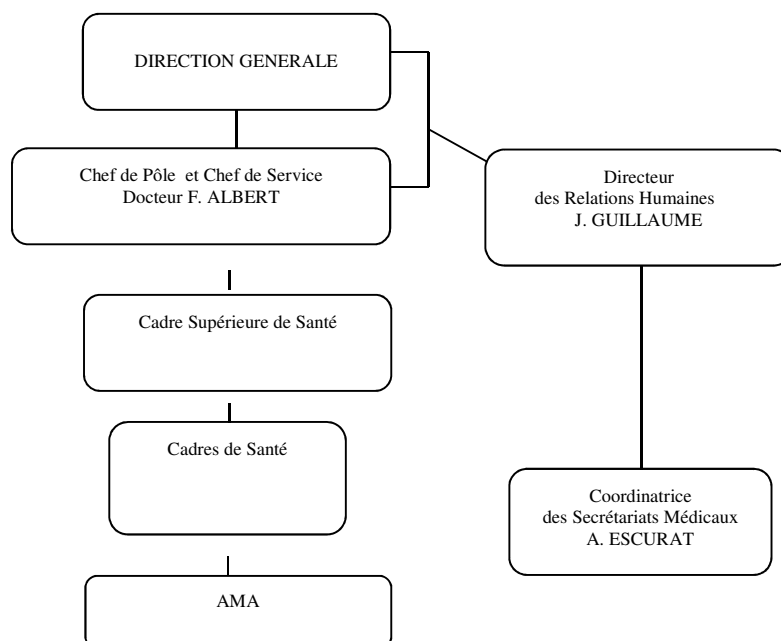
DIRECTION GENERALE

Chef de Pôle et Chef de Service
Docteur F. ALBERT

Directeur
des Relations Humaines
J. GUILLAUME

Cadre Supérieure de Santé

Cadres de Santé

Coordinatrice
des Secrétariats Médicaux
A. ESCURAT

AMA